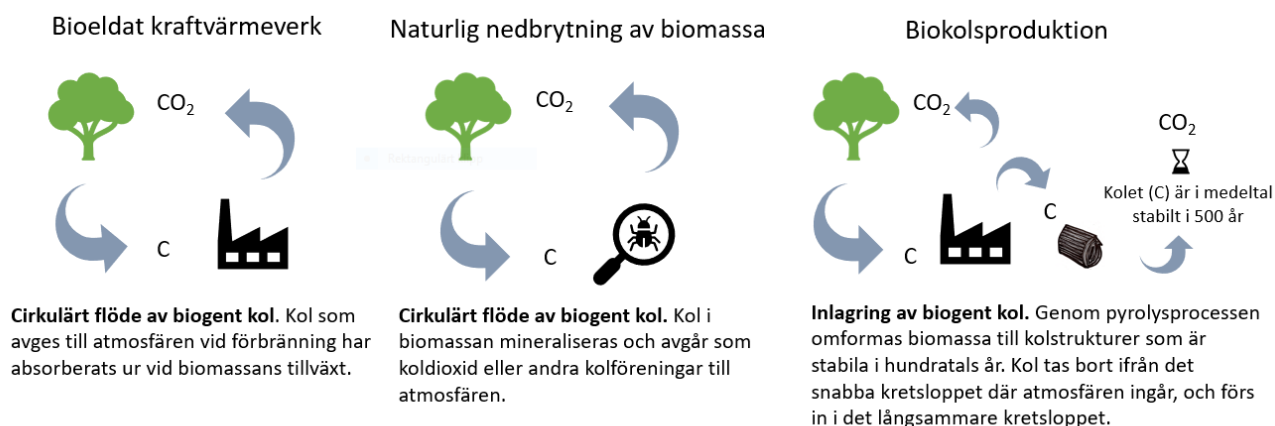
Bioeldat kraftvärmeverk

$CO_2$

C

**Cirkulärt flöde av biogent kol**. Kol som avges till atmosfären vid förbränning har absorberats ur vid biomassans tillväxt.

Naturlig nedbrytning av biomassa

$CO_2$

C

**Cirkulärt flöde av biogent kol.** Kol i biomassan mineraliseras och avgår som koldioxid eller andra kolföreningar till atmosfären.

Biokolsproduktion

$CO_2$

C

$CO_2$

Kolet (C) är i medeltal stabilt i 500 år

**Inlagring av biogent kol.** Genom pyrolysprocessen omformas biomassa till kolstrukturer som är stabila i hundratals år. Kol tas bort ifrån det snabba kretsloppet där atmosfären ingår, och förs in i det långsammare kretsloppet.